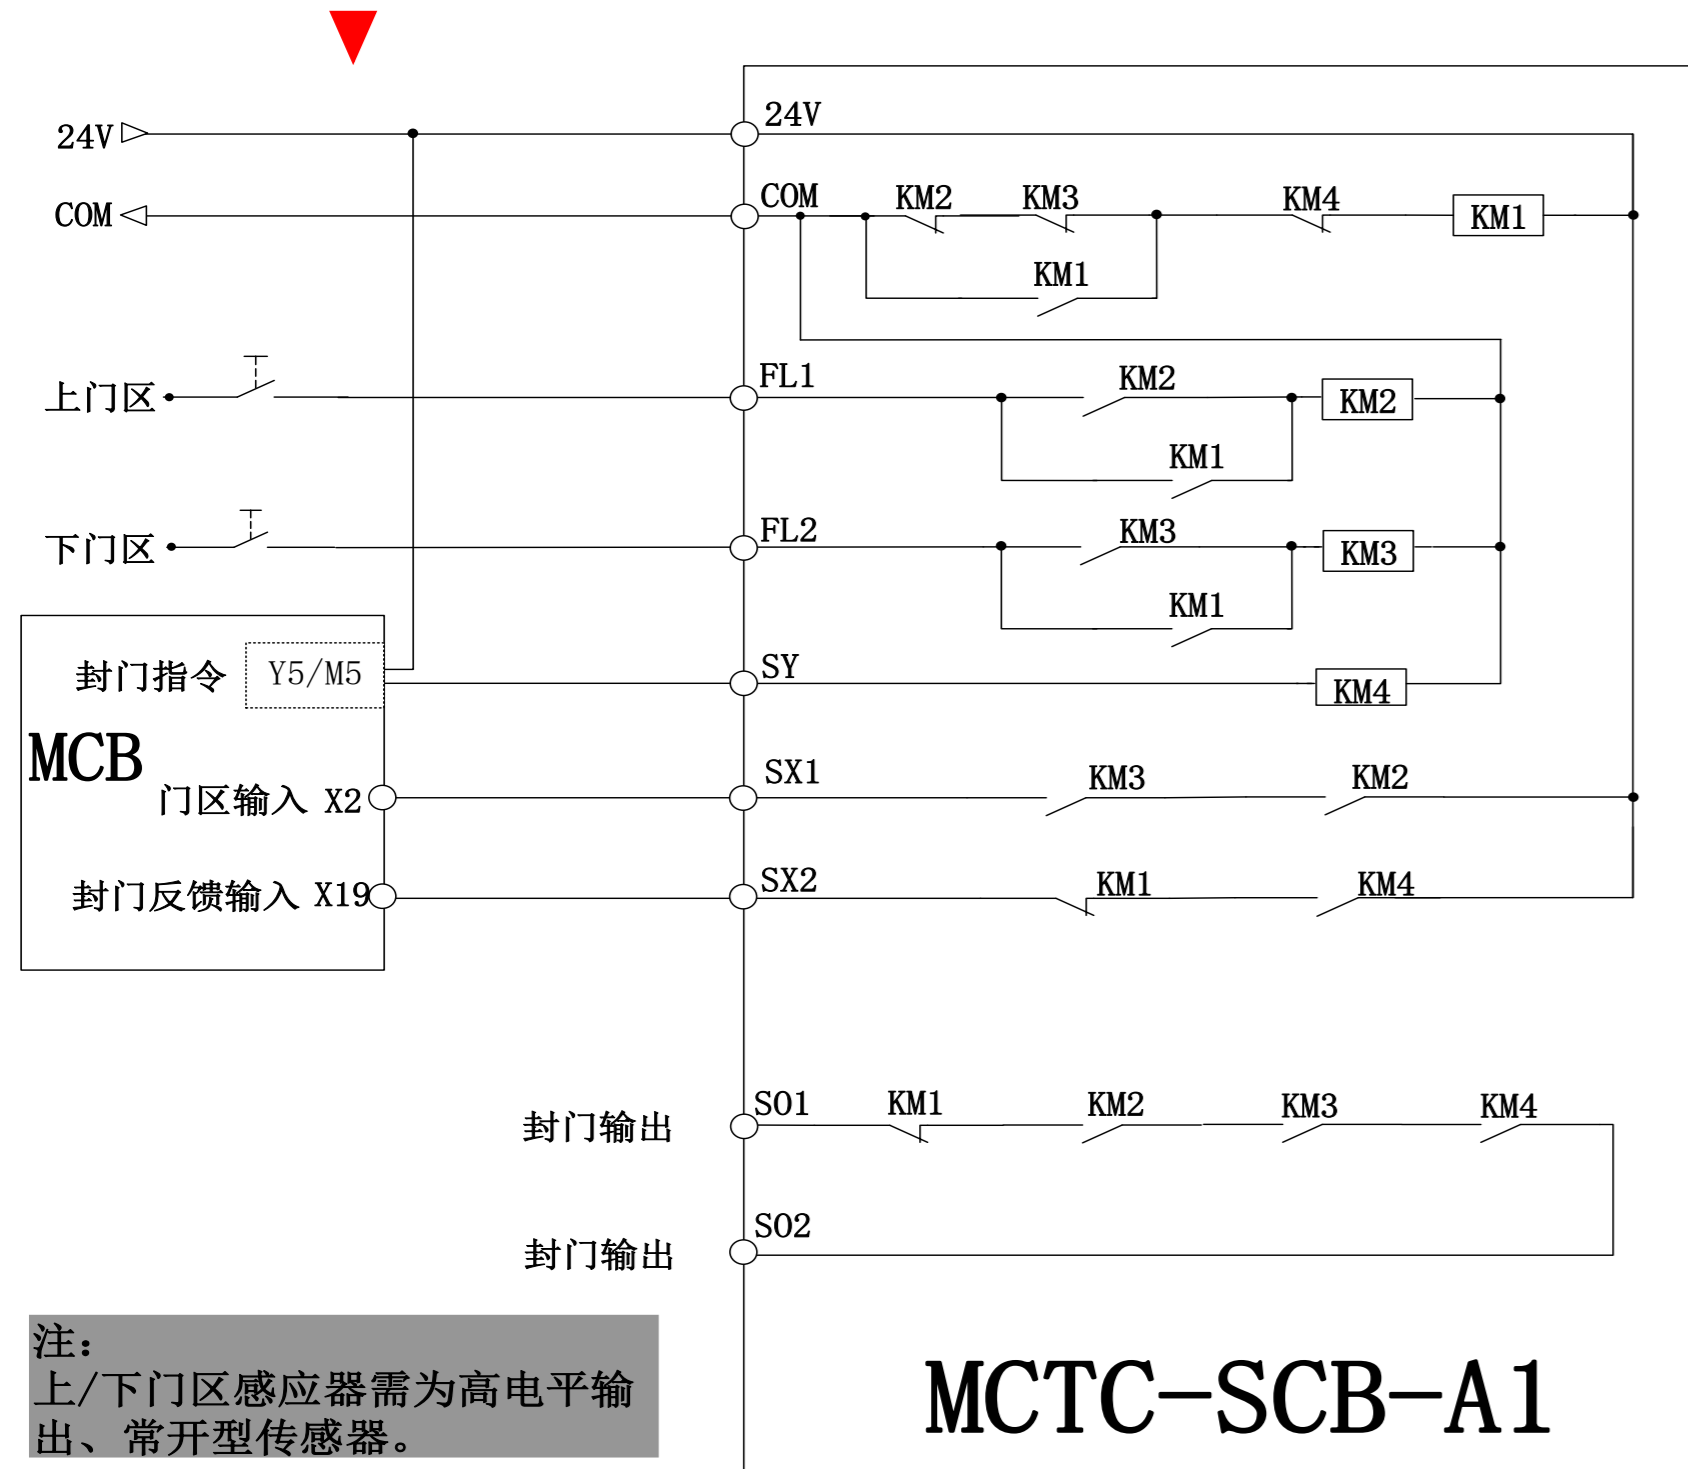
24V
COM
24V
COM
KM2
KM3
KM4
KM1
KM1
上门区
FL1
KM2
KM2
KM1
下门区
FL2
KM3
KM3
KM1
封门指令
Y5/M5
SY
KM4
MCB
门区输入 X2
SX1
KM3
KM2
封门反馈输入 X19
SX2
KM1
KM4
封门输出
S01
KM1
KM2
KM3
KM4
封门输出
S02
注:
上/下门区感应器需为高电平输出、常开型传感器。
MCTC-SCB-A1